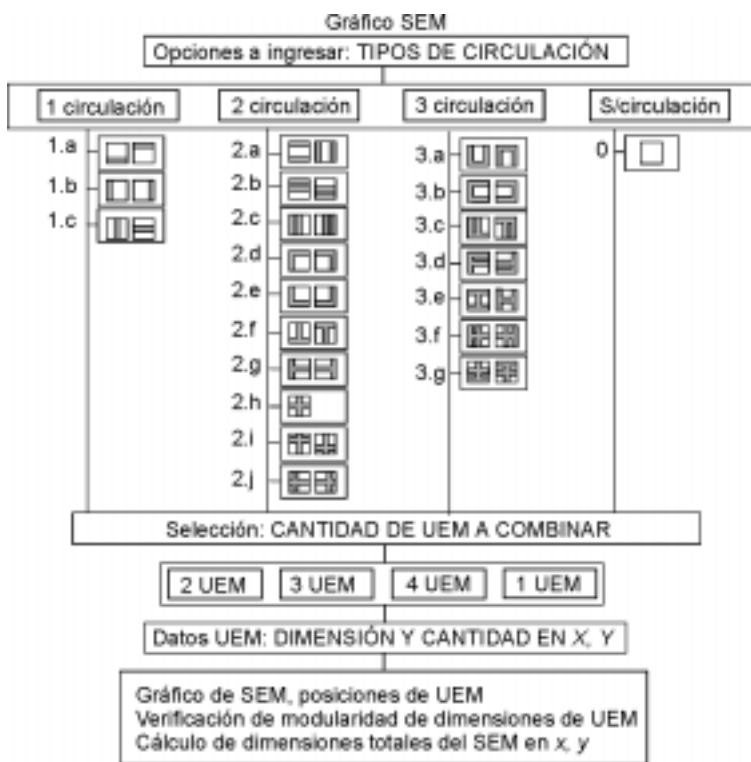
Gráfico SEM

Opciones a ingresar: TIPOS DE CIRCULACIÓN

1 circulación

1.a
1.b
1.c

2 circulación

2.a
2.b
2.c
2.d
2.e
2.f
2.g
2.h
2.i
2.j

3 circulación

3.a
3.b
3.c
3.d
3.e
3.f
3.g

S/circulación

0

Selección: CANTIDAD DE UEM A COMBINAR

2 UEM
3 UEM
4 UEM
1 UEM

Datos UEM: DIMENSIÓN Y CANTIDAD EN *X, Y*

Gráfico de SEM, posiciones de UEM
Verificación de modularidad de dimensiones de UEM
Cálculo de dimensiones totales del SEM en *x, y*